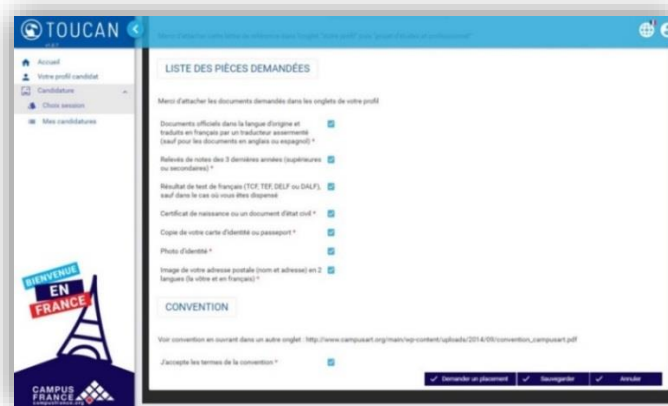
TOUCAN

Accueil
Votre profil candidat
Candidature
Choix session
Mes candidatures

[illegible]

LISTE DES PIÈCES DEMANDÉES

Merci d'attacher les documents demandés dans les onglets de votre profil

Documents officiels dans la langue d'origine et traduits en français par un traducteur assermenté (sauf pour les documents en anglais ou espagnol) *

Relevés de notes des 3 dernières années (supérieures ou secondaires) *

Résultat de test de français (TCF, TEF, DELF ou DALF), sauf dans le cas où vous êtes dispensé

Certificat de naissance ou un document d'état civil *

Copie de votre carte d'identité ou passeport *

Photo d'identité *

Image de votre adresse postale (nom et adresse) en 2 langues (la vôtre et en français) *

CONVENTION

Voir convention en ouvrant dans un autre onglet : http://www.campusart.org/main/wp-content/uploads/2014/09/convention_campusart.pdf

J'accepte les termes de la convention *

Demander un placement
Sauvegarder
Annuler

BIENVENUE EN FRANCE

CAMPUS FRANCE
campusfrance.org